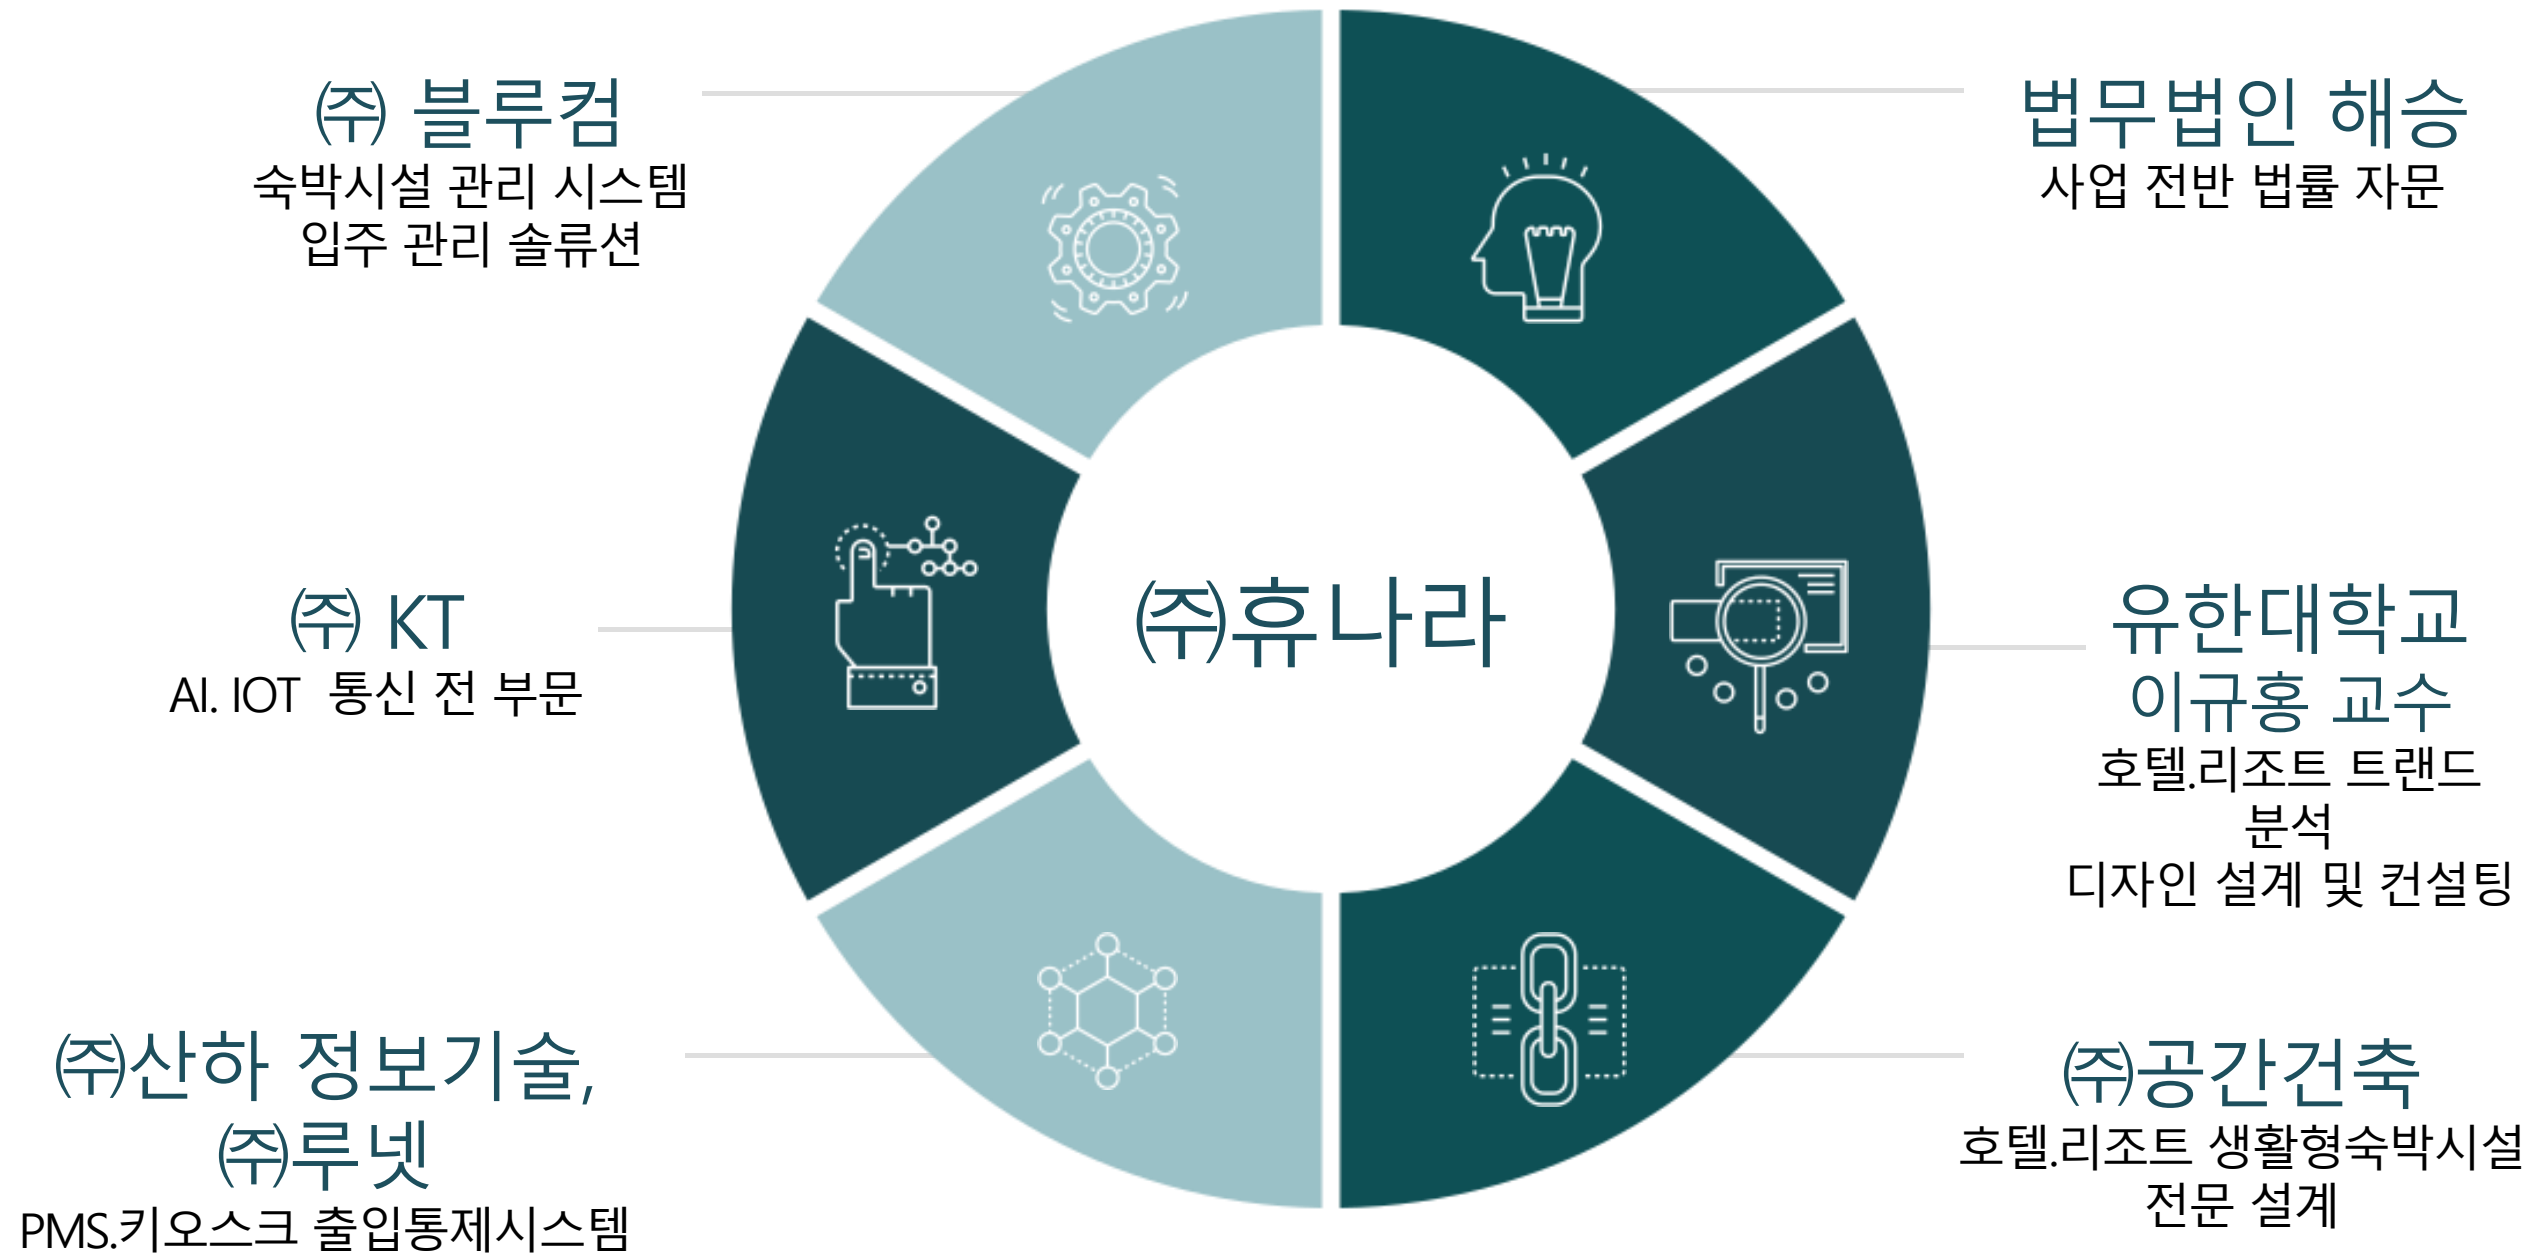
㈜ 블루컴
숙박시설 관리 시스템
입주 관리 솔류션

법무법인 해승
사업 전반 법률 자문

㈜ KT
AI. IOT 통신 전 부문

㈜휴나라

유한대학교
이규홍 교수
호텔.리조트 트랜드 분석
디자인 설계 및 컨설팅

㈜산하 정보기술,
㈜루넷
PMS.키오스크 출입통제시스템

㈜공간건축
호텔.리조트 생활형숙박시설
전문 설계